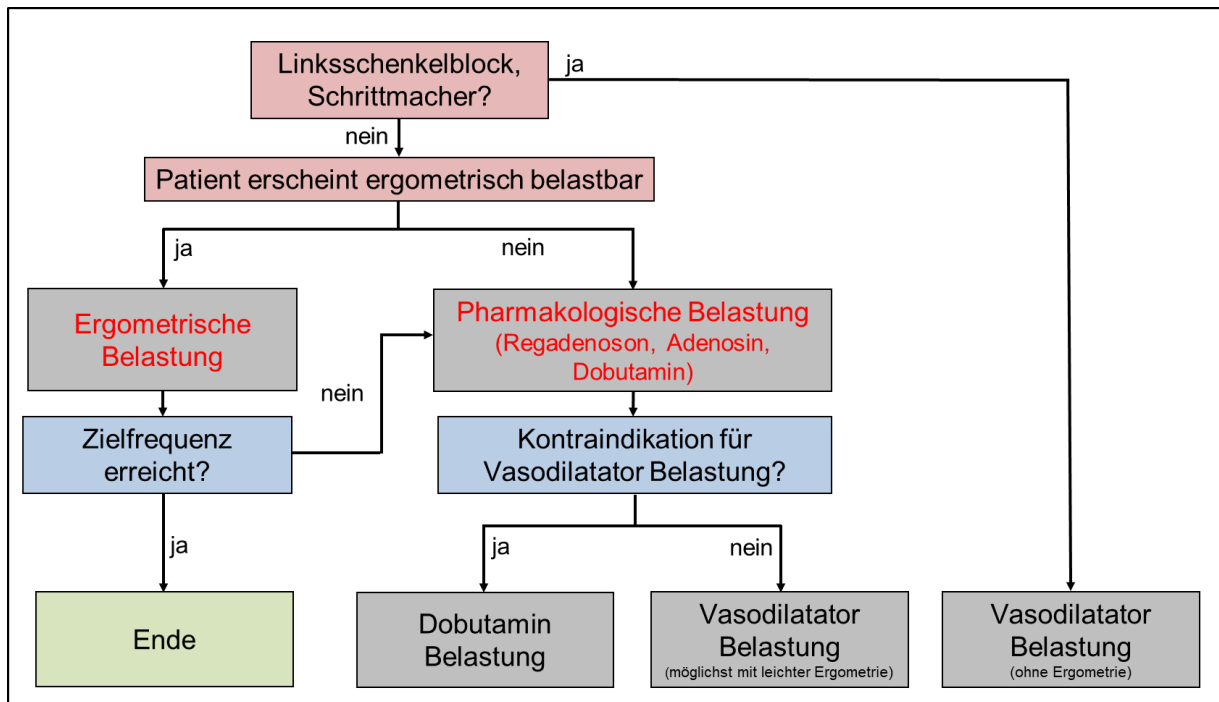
Linksschenkelblock, Schrittmacher?

ja

nein

Patient erscheint ergometrisch belastbar

ja

nein

Ergometrische Belastung

Pharmakologische Belastung (Regadenoson, Adenosin, Dobutamin)

nein

Zielfrequenz erreicht?

Kontraindikation für Vasodilatator Belastung?

ja

ja

nein

Ende

Dobutamin Belastung

Vasodilatator Belastung (möglichst mit leichter Ergometrie)

Vasodilatator Belastung (ohne Ergometrie)